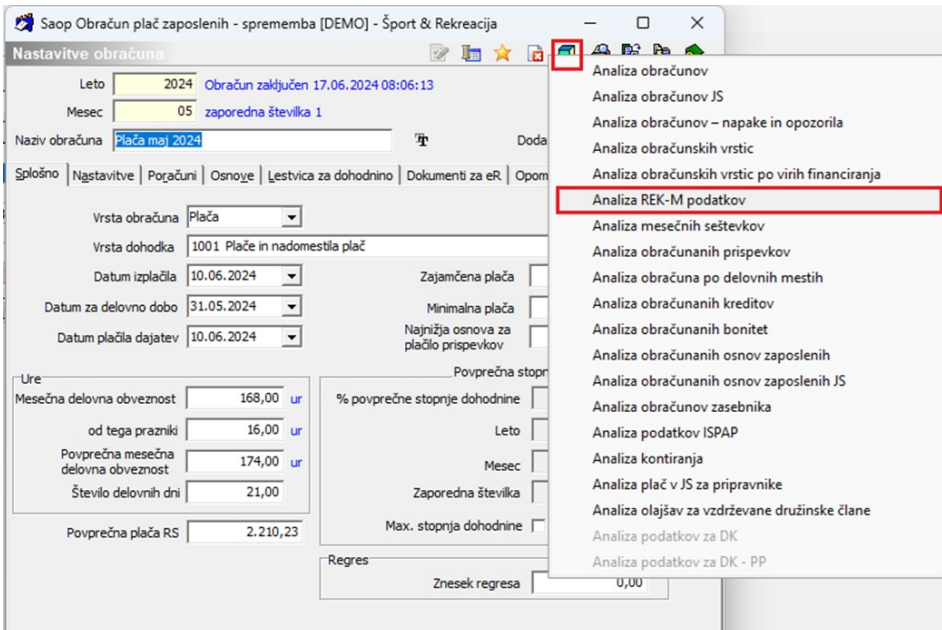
Saop Obračun plač zaposlenih - sprememba [DEMO] - Šport & Rekreacija

Nastavitve obračuna

Leto 2024 Obračun zaključen 17.06.2024 08:06:13
Mesec 05 zaporedna številka 1
Naziv obračuna Plača maj 2024
Doda

Splošno | Nastavitve | Poračuni | Osnove | Lestvica za dohodnino | Dokumenti za eR | Opom

Vrsta obračuna Plača
Vrsta dohodka 1001 Plače in nadomestila plač
Datum izplačila 10.06.2024
Datum za delovno dobo 31.05.2024
Datum plačila dajatev 10.06.2024
Zajamčena plača
Minimalna plača
Najnižja osnova za plačilo prispevkov

Ure
Mesečna delovna obveznost 168,00 ur
od tega prazniki 16,00 ur
Povprečna mesečna delovna obveznost 174,00 ur
Število delovnih dni 21,00
Povprečna plača RS 2.210,23

Povprečna stopn
% povprečne stopnje dohodnine
Leto
Mesec
Zaporedna številka
Max. stopnja dohodnine

Regres
Znesek regresa 0,00

Analiza obračunov
Analiza obračunov JS
Analiza obračunov – napake in opozorila
Analiza obračunskih vrstic
Analiza obračunskih vrstic po virih financiranja
Analiza REK-M podatkov
Analiza mesečnih seštevkov
Analiza obračunanih prispevkov
Analiza obračuna po delovnih mestih
Analiza obračunanih kreditov
Analiza obračunanih bonitet
Analiza obračunanih osnov zaposlenih
Analiza obračunanih osnov zaposlenih JS
Analiza obračunov zasebnika
Analiza podatkov ISPAP
Analiza kontiranja
Analiza plač v JS za pripravnike
Analiza olajšav za vzdrževane družinske člane
Analiza podatkov za DK
Analiza podatkov za DK - PP